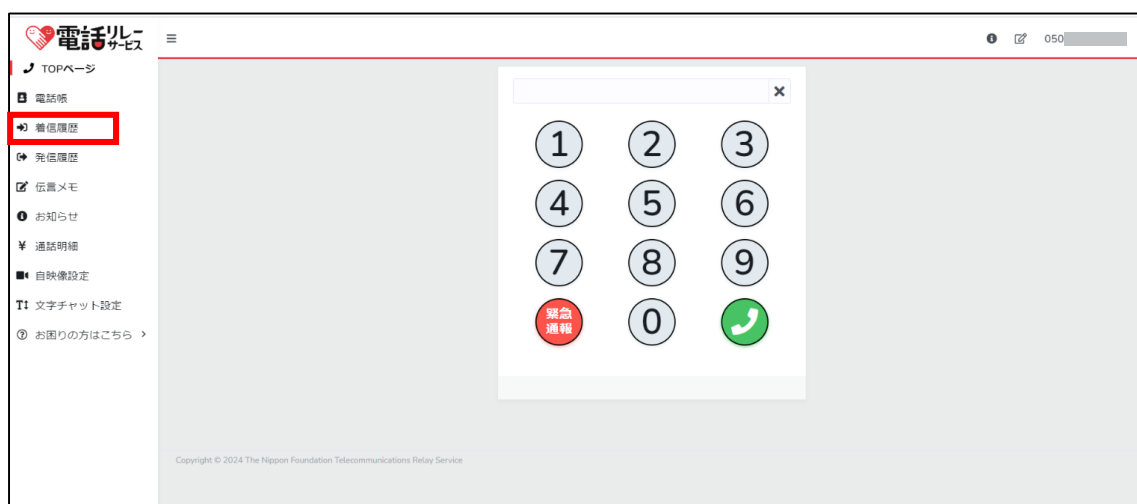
電話リレーサービス

≡

050

TOPページ
電話帳
着信履歴
発信履歴
伝言メモ
お知らせ
¥ 通話明細
自映像設定
T↕ 文字チャット設定
お困りの方はこちら >

×

1 2 3
4 5 6
7 8 9
緊急通報 0

Copyright © 2024 The Nippon Foundation Telecommunications Relay Service